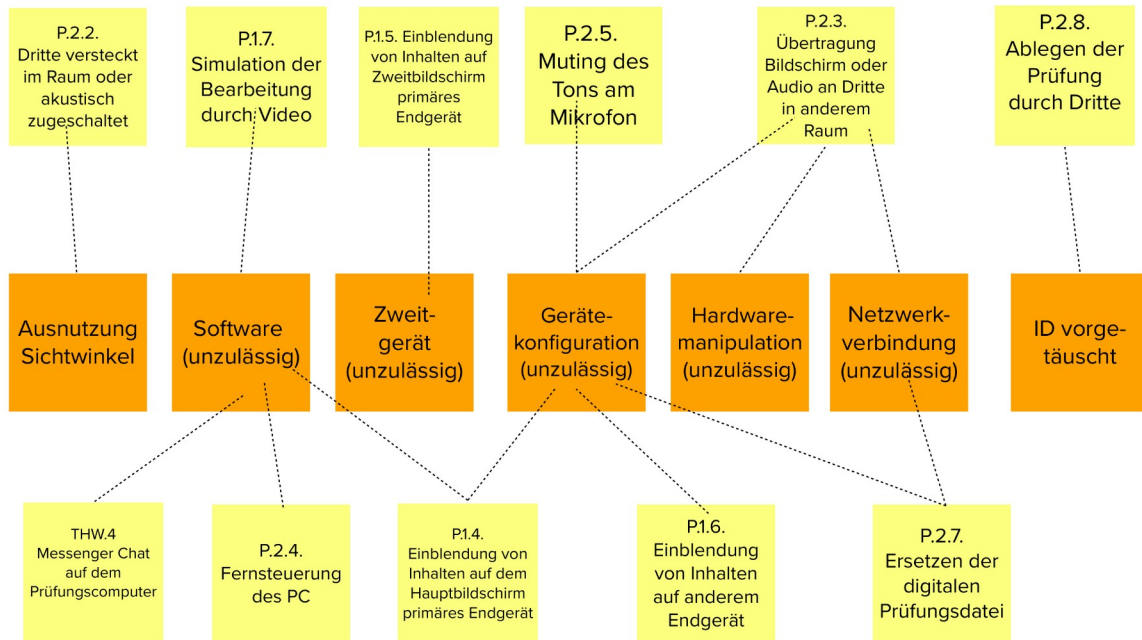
P.2.2. Dritte versteckt im Raum oder akustisch zugeschaltet

P.1.7. Simulation der Bearbeitung durch Video

P.1.5. Einblendung von Inhalten auf Zweitbildschirm primäres Endgerät

P.2.5. Muting des Tons am Mikrofon

P.2.3. Übertragung Bildschirm oder Audio an Dritte in anderem Raum

P.2.8. Ablegen der Prüfung durch Dritte

Ausnutzung Sichtwinkel

Software (unzulässig)

Zweitgerät (unzulässig)

Gerätekonfiguration (unzulässig)

Hardwaremanipulation (unzulässig)

Netzwerkverbindung (unzulässig)

ID vorgetäuscht

THW.4 Messenger Chat auf dem Prüfungscomputer

P.2.4. Fernsteuerung des PC

P.1.4. Einblendung von Inhalten auf dem Hauptbildschirm primäres Endgerät

P.1.6. Einblendung von Inhalten auf anderem Endgerät

P.2.7. Ersetzen der digitalen Prüfungsdatei